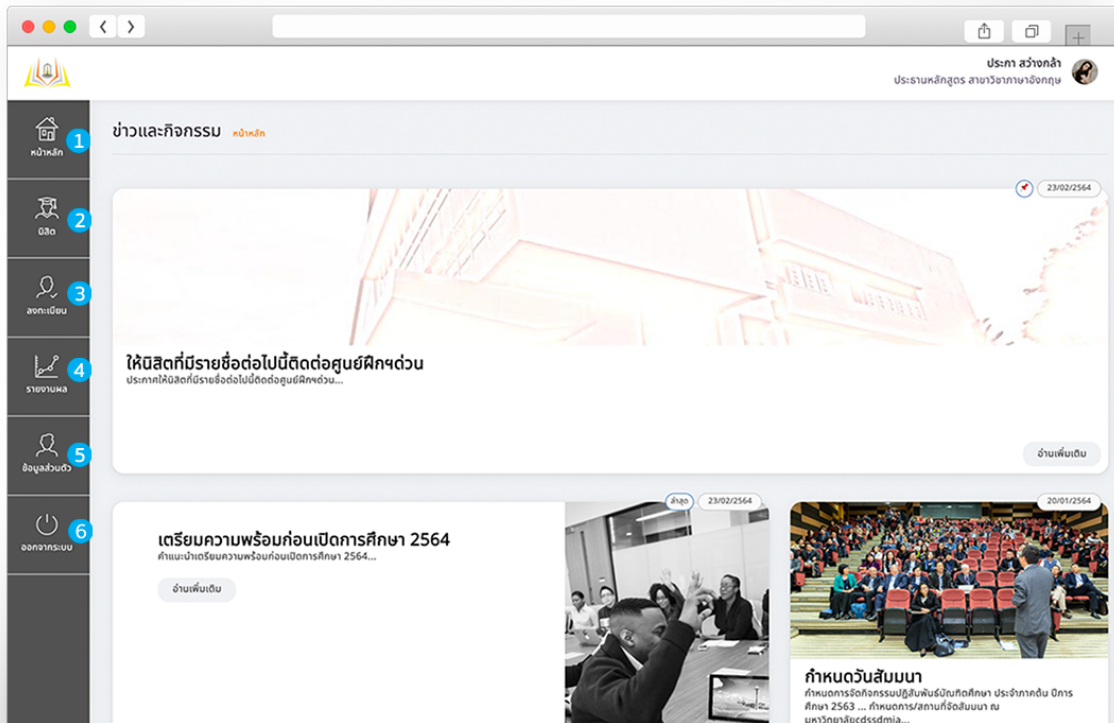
ประภา สว่างกล้า
ประธานหลักสูตร สาขาวิชาภาษาอังกฤษ

หน้าหลัก 1
นิสิต 2
ลงทะเบียน 3
รายงานผล 4
ข้อมูลส่วนตัว 5
ออกจากระบบ 6

ข่าวและกิจกรรม หน้าหลัก

23/02/2564

ให้นิสิตที่มีรายชื่อต่อไปนี้ติดต่อศูนย์ฝึกฯด่วน
ประกาศให้นิสิตที่มีรายชื่อต่อไปนี้ติดต่อศูนย์ฝึกฯด่วน...

อ่านเพิ่มเติม

ล่าสุด 23/02/2564

เตรียมความพร้อมก่อนเปิดการศึกษา 2564
คำแนะนำเตรียมความพร้อมก่อนเปิดการศึกษา 2564...

อ่านเพิ่มเติม

20/01/2564

กำหนดวันสัมมนา
กำหนดการจัดกิจกรรมปฏิสัมพันธ์บัณฑิตศึกษา ประจำภาคต้น ปีการศึกษา 2563 ... กำหนดการ/สถานที่จัดสัมมนา ณ มหาวิทยาลัยcdssdmia...